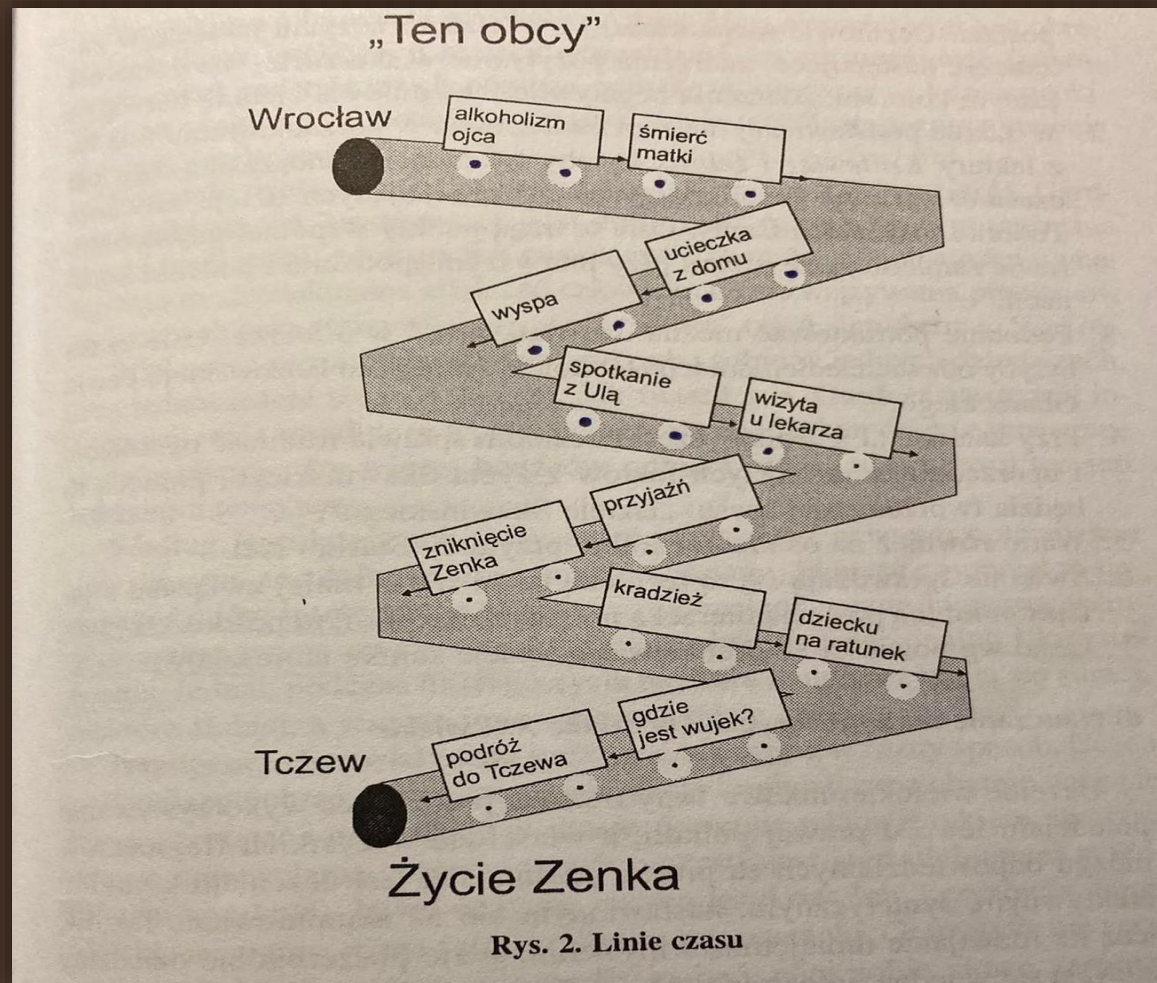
„Ten obcy"

Wrocław

alkoholizm ojca

śmierć matki

ucieczka z domu

wyspa

spotkanie z Ulą

wizyta u lekarza

przyjaźń

zniknięcie Zenka

kradzież

dziecku na ratunek

gdzie jest wujek?

podróż do Tczewa

Tczew

Życie Zenka

Rys. 2. Linie czasu